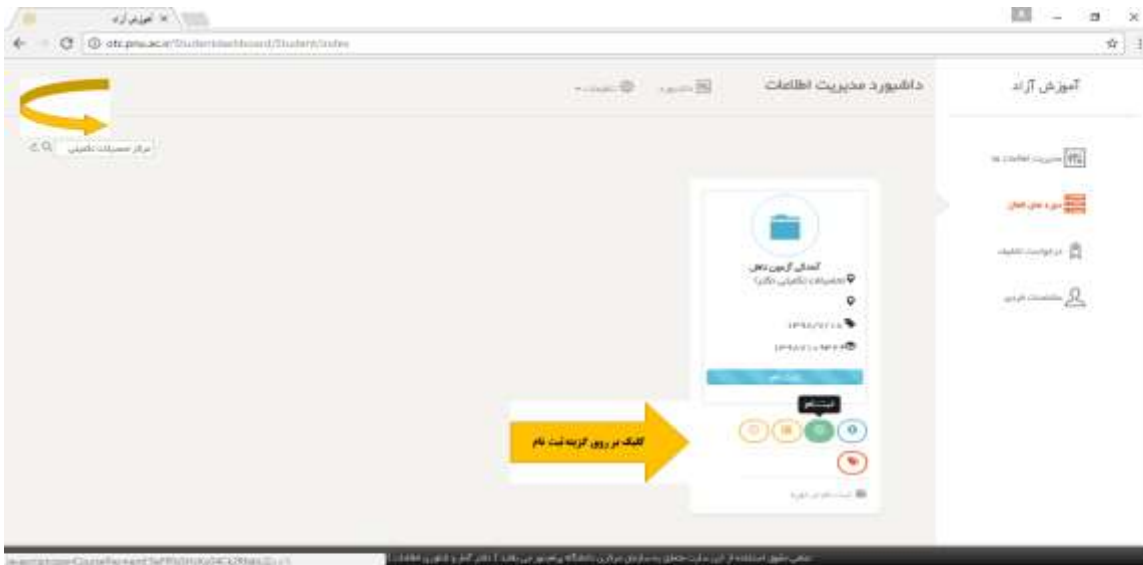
آموزش آزاد

otc.pnu.ac.ir/StudentDashboard/Student/Index

آموزش آزاد

داشبورد مدیریت اطلاعات

مرکز تحصیلات تکمیلی

مدیریت اطلاعات ها

دوره های فعال

درخواست تکمیلی

مشخصات فردی

آمادگی آزمون دکتری

تحصیلات تکمیلی دکتری

ثبت نام

کلیک بر روی گزینه ثبت نام

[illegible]